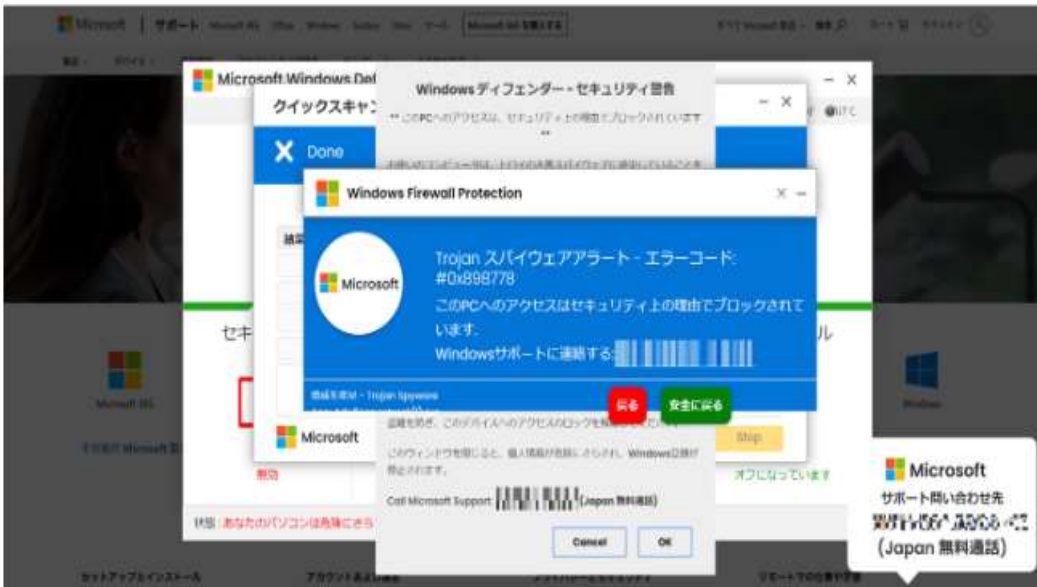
Microsoft | サポート

Microsoft Windows Def

クイックスキャン

Done

セキ

ル

Windows ディフェンダー - セキュリティ警告

** このPCへのアクセスは、セキュリティ上の理由でブロックされています **

Windows Firewall Protection

Microsoft

Trojan スパイウェアアラート - エラーコード: #0x898778

このPCへのアクセスはセキュリティ上の理由でブロックされています。

Windowsサポートに連絡する: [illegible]

脅威を検出 - Trojan Spyware

戻る

安全に戻る

Microsoft

Skip

このウィンドウを閉じると、個人情報が危険にさらされ、Windows登録が停止されます。

Call Microsoft Support: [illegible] (Japan 無料通話)

Cancel

OK

無効

オフになっています

状態: あなたのパソコンは危険にさら

Microsoft

サポート問い合わせ先

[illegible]

(Japan 無料通話)

セットアップとインストール

アカウントとお支払い

リモートでの仕事や学習